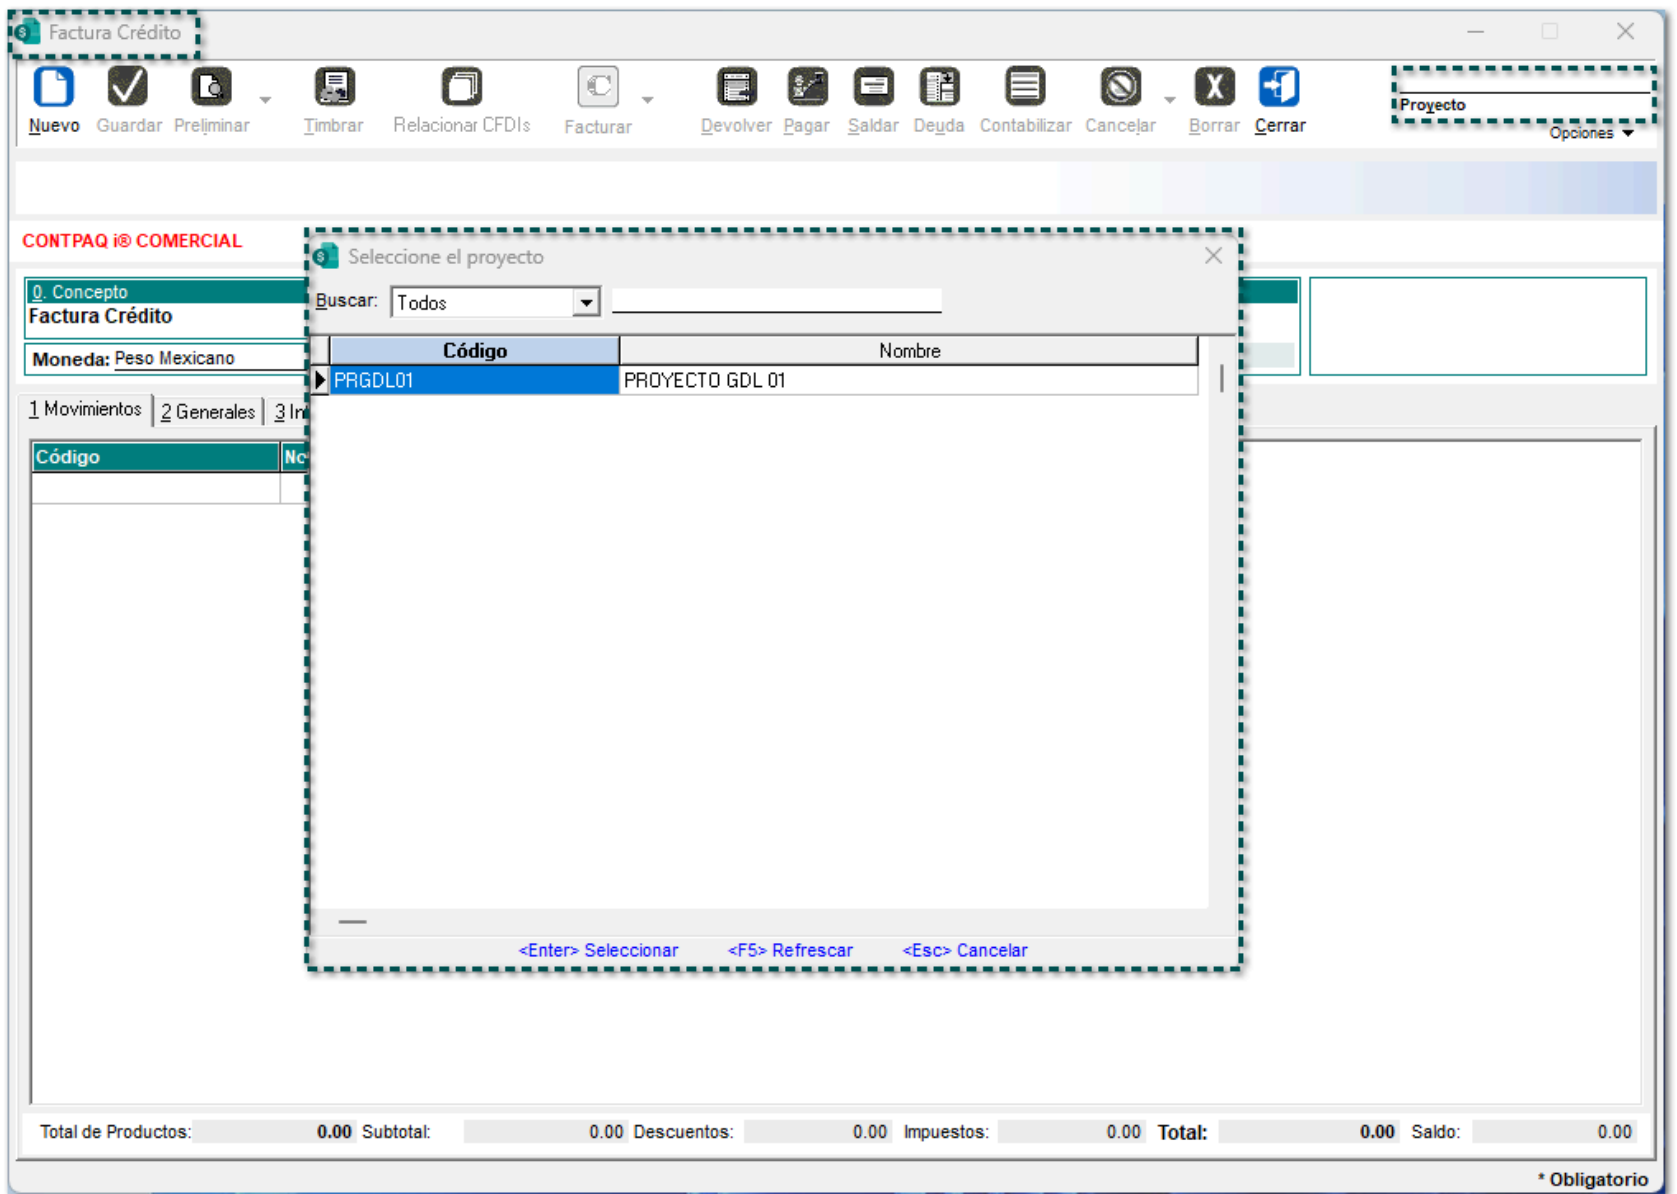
Factura Crédito

Nuevo Guardar Preliminar Timbrar Relacionar CFDIs Facturar Devolver Pagar Saldar Deuda Contabilizar Cancelar Borrar Cerrar

Proyecto
Opciones

CONTPAQ i® COMERCIAL

0. Concepto
Factura Crédito

Moneda: Peso Mexicano

1 Movimientos 2 Generales 3 In

Código No

Seleccione el proyecto

Buscar: Todos

| Código | Nombre |
|---|---|
| PRGDL01 | PROYECTO GDL 01 |

<Enter> Seleccionar <F5> Refrescar <Esc> Cancelar

Total de Productos: 0.00 Subtotal: 0.00 Descuentos: 0.00 Impuestos: 0.00 Total: 0.00 Saldo: 0.00

* Obligatorio